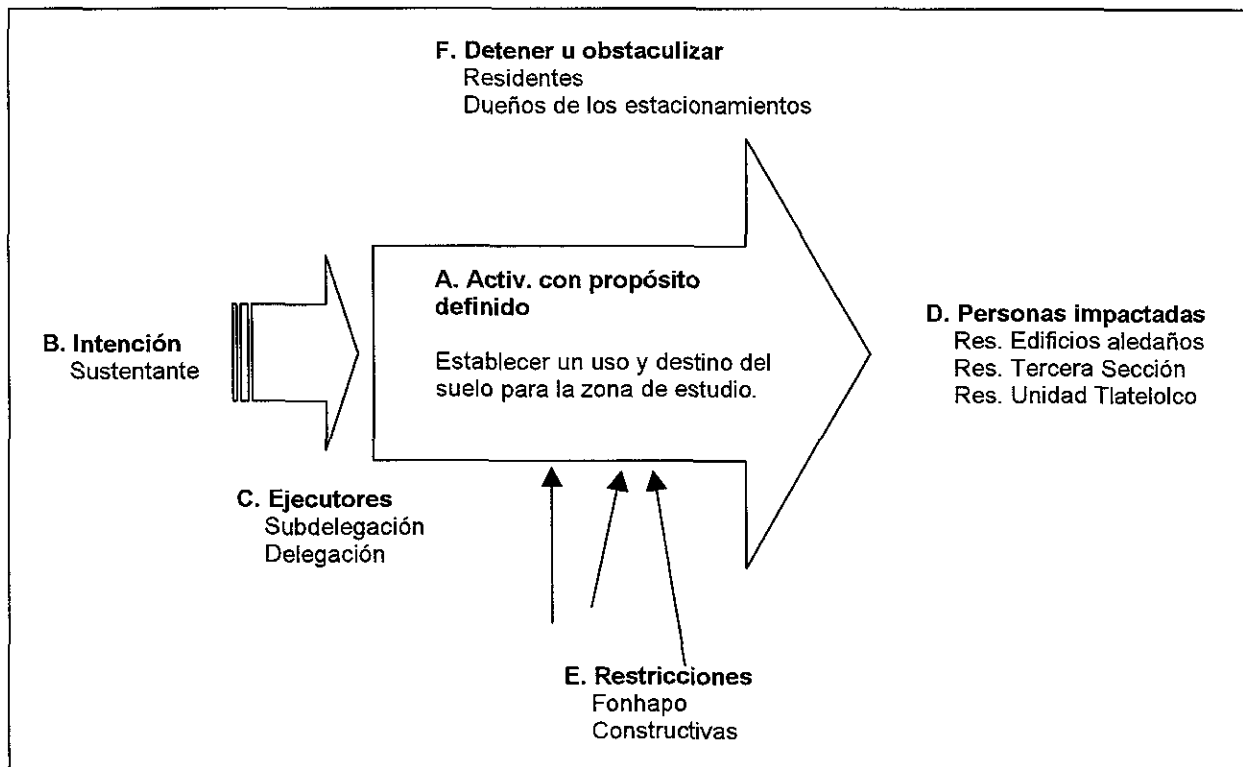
F. Detener u obstaculizar
Residentes
Dueños de los estacionamientos

B. Intención
Sustentante

A. Activ. con propósito definido

Establecer un uso y destino del suelo para la zona de estudio.

D. Personas impactadas
Res. Edificios aledaños
Res. Tercera Sección
Res. Unidad Tlatelolco

C. Ejecutores
Subdelegación
Delegación

E. Restricciones
Fonhapo
Constructivas